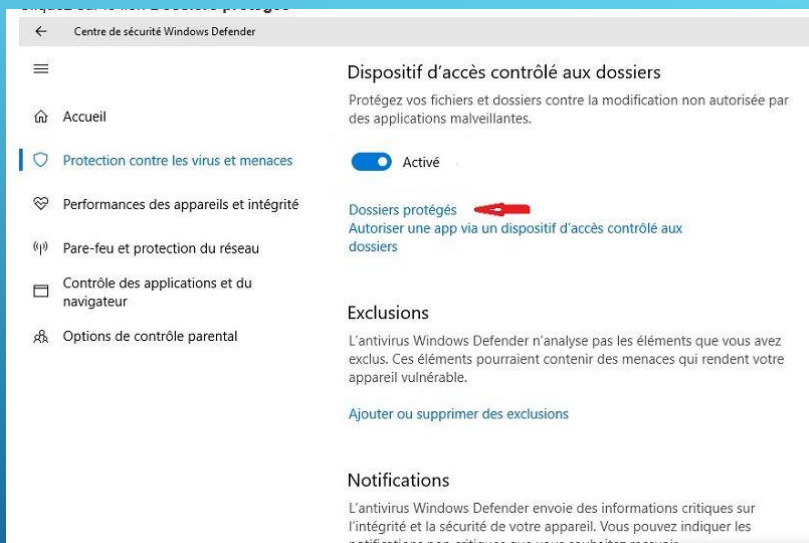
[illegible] Dossiers protégés

← Centre de sécurité Windows Defender

Accueil

Protection contre les virus et menaces

Performances des appareils et intégrité

Pare-feu et protection du réseau

Contrôle des applications et du navigateur

Options de contrôle parental

Dispositif d'accès contrôlé aux dossiers

Protégez vos fichiers et dossiers contre la modification non autorisée par des applications malveillantes.

Activé

Dossiers protégés

Autoriser une app via un dispositif d'accès contrôlé aux dossiers

Exclusions

L'antivirus Windows Defender n'analyse pas les éléments que vous avez exclus. Ces éléments pourraient contenir des menaces qui rendent votre appareil vulnérable.

Ajouter ou supprimer des exclusions

Notifications

L'antivirus Windows Defender envoie des informations critiques sur l'intégrité et la sécurité de votre appareil. Vous pouvez indiquer les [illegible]